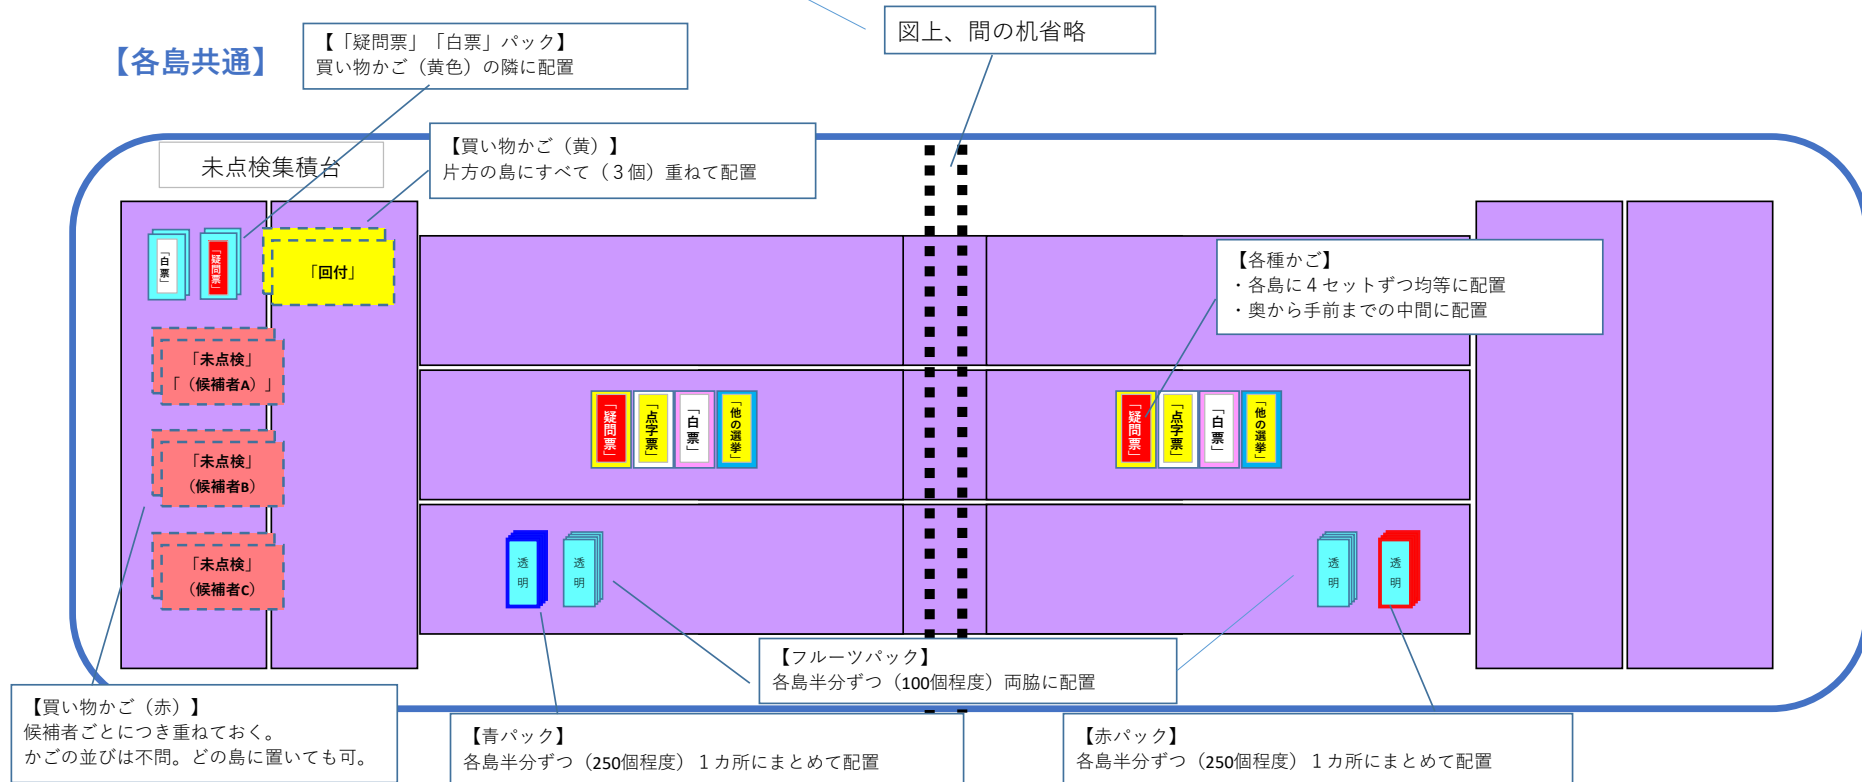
【各島共通】

【「疑問票」「白票」パック】
買い物かご（黄色）の隣に配置

図上、間の机省略

未点検集積台

【買い物かご（黄）】
片方の島にすべて（３個）重ねて配置

「白票」

「疑問票」

「回付」

「未点検」
「（候補者A）」

「未点検」
（候補者B）

「未点検」
（候補者C）

【各種かご】
・各島に４セットずつ均等に配置
・奥から手前までの中間に配置

「疑問票」 「点字票」 「白票」 「他の選挙」

「疑問票」 「点字票」 「白票」 「他の選挙」

透明 透明

透明 透明

【フルーツパック】
各島半分ずつ（100個程度）両脇に配置

【買い物かご（赤）】
候補者ごとにつき重ねておく。
かごの並びは不問。どの島に置いても可。

【青パック】
各島半分ずつ（250個程度）１カ所にまとめて配置

【赤パック】
各島半分ずつ（250個程度）１カ所にまとめて配置